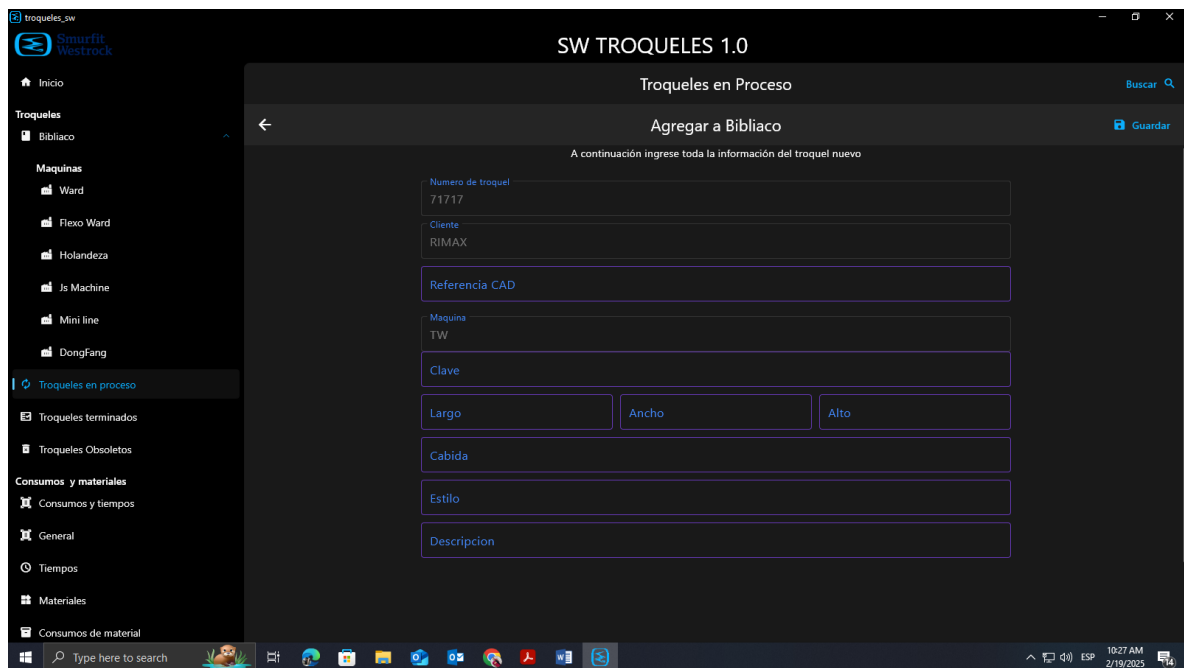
troqueles_sw

Smurfit Westrock

SW TROQUELES 1.0

Inicio

Troqueles

Bibliaco

Maquinas

Ward

Flexo Ward

Holandeza

Js Machine

Mini line

DongFang

Troqueles en proceso

Troqueles terminados

Troqueles Obsoletos

Consumos y materiales

Consumos y tiempos

General

Tiempos

Materiales

Consumos de material

Troqueles en Proceso

Buscar

Agregar a Bibliaco

Guardar

A continuación ingrese toda la información del troquel nuevo

Numero de troquel
71717

Cliente
RIMAX

Referencia CAD

Maquina
TW

Clave

Largo

Ancho

Alto

Cabida

Estilo

Descripcion

Type here to search

ESP

10:27 AM
2/19/2025

14